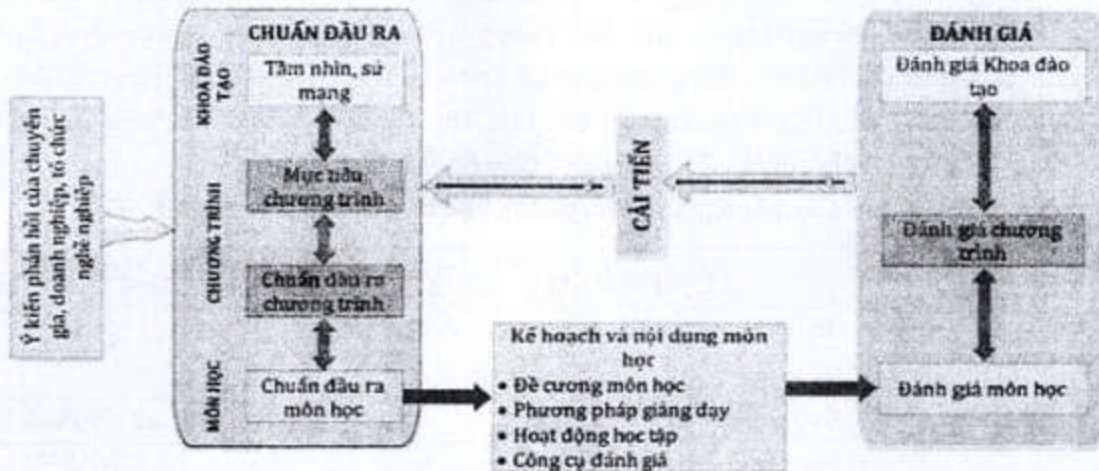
Ý kiến phản hồi của chuyên gia, doanh nghiệp, tổ chức nghề nghiệp

CHUẨN ĐẦU RA

KHOA ĐÀO TẠO

Tầm nhìn, sứ mạng

CHƯƠNG TRÌNH

Mục tiêu chương trình

Chuẩn đầu ra chương trình

MÔN HỌC

Chuẩn đầu ra môn học

CẢI TIẾN

Kế hoạch và nội dung môn học
• Đề cương môn học
• Phương pháp giảng dạy
• Hoạt động học tập
• Công cụ đánh giá

ĐÁNH GIÁ

Đánh giá Khoa đào tạo

Đánh giá chương trình

Đánh giá môn học